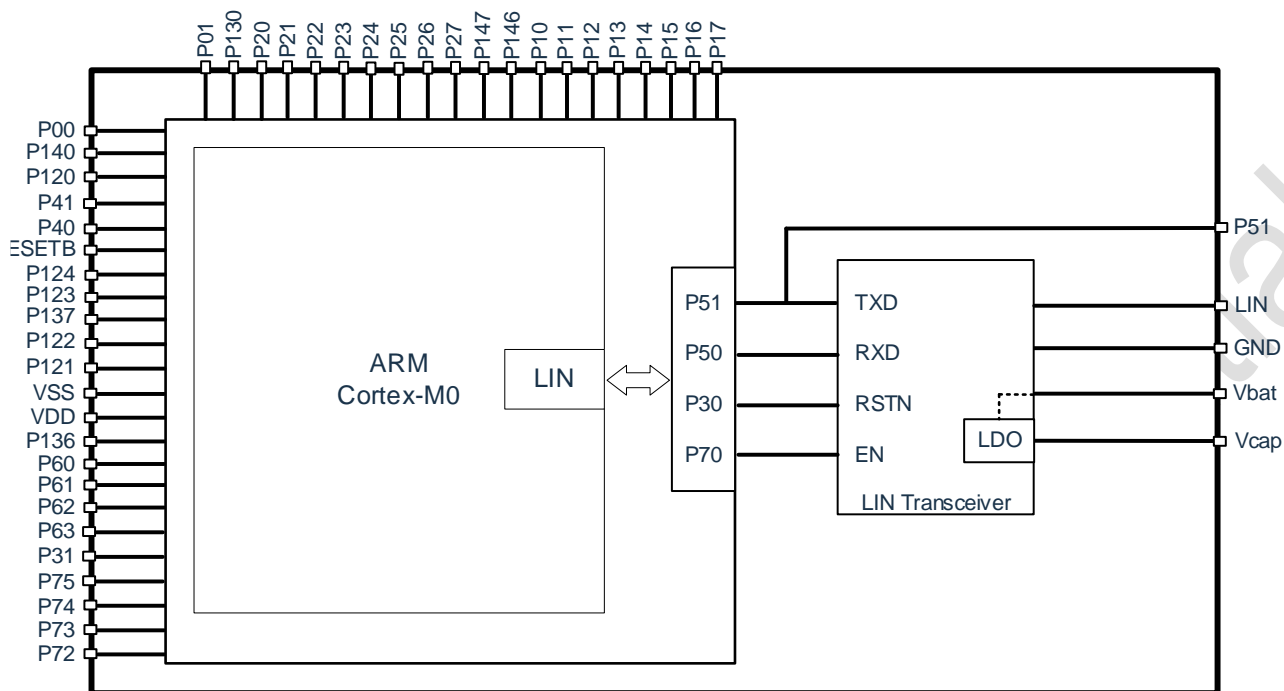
P01 P130 P20 P21 P22 P23 P24 P25 P26 P27 P147 P146 P10 P11 P12 P13 P14 P15 P16 P17

P00
P140
P120
P41
P40
ESETB
P124
P123
P137
P122
P121
VSS
VDD
P136
P60
P61
P62
P63
P31
P75
P74
P73
P72

ARM
Cortex-M0

LIN

P51
P50
P30
P70

TXD
RXD
RSTN
EN

LDO

LIN Transceiver

P51
LIN
GND
Vbat
Vcap